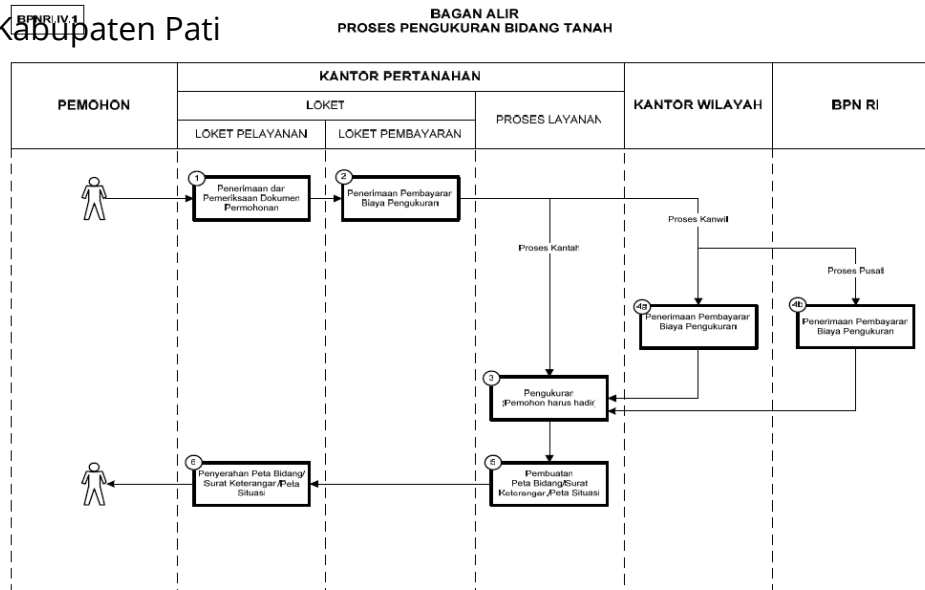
BPN RI IV.1
Kabupaten Pati

BAGAN ALIR
PROSES PENGUKURAN BIDANG TANAH

| PEMOHON | KANTOR PERTANAHAN | | | KANTOR WILAYAH | BPN RI |
|---|---|---|---|---|---|
| | LOKET | | PROSES LAYANAN | | |
| | LOKET PELAYANAN | LOKET PEMBAYARAN | | | |

1 Penerimaan dan Pemeriksaan Dokumen Permohonan

2 Penerimaan Pembayaran Biaya Pengukuran

Proses Kanwil

Proses Kantah

Proses Pusat

4a Penerimaan Pembayaran Biaya Pengukuran

4b Penerimaan Pembayaran Biaya Pengukuran

3 Pengukuran (Pemohon harus hadir)

6 Penyerahan Peta Bidang/ Surat Keterangan/Peta Situasi

5 Pembuatan Peta Bidang/Surat Keterangan/Peta Situasi